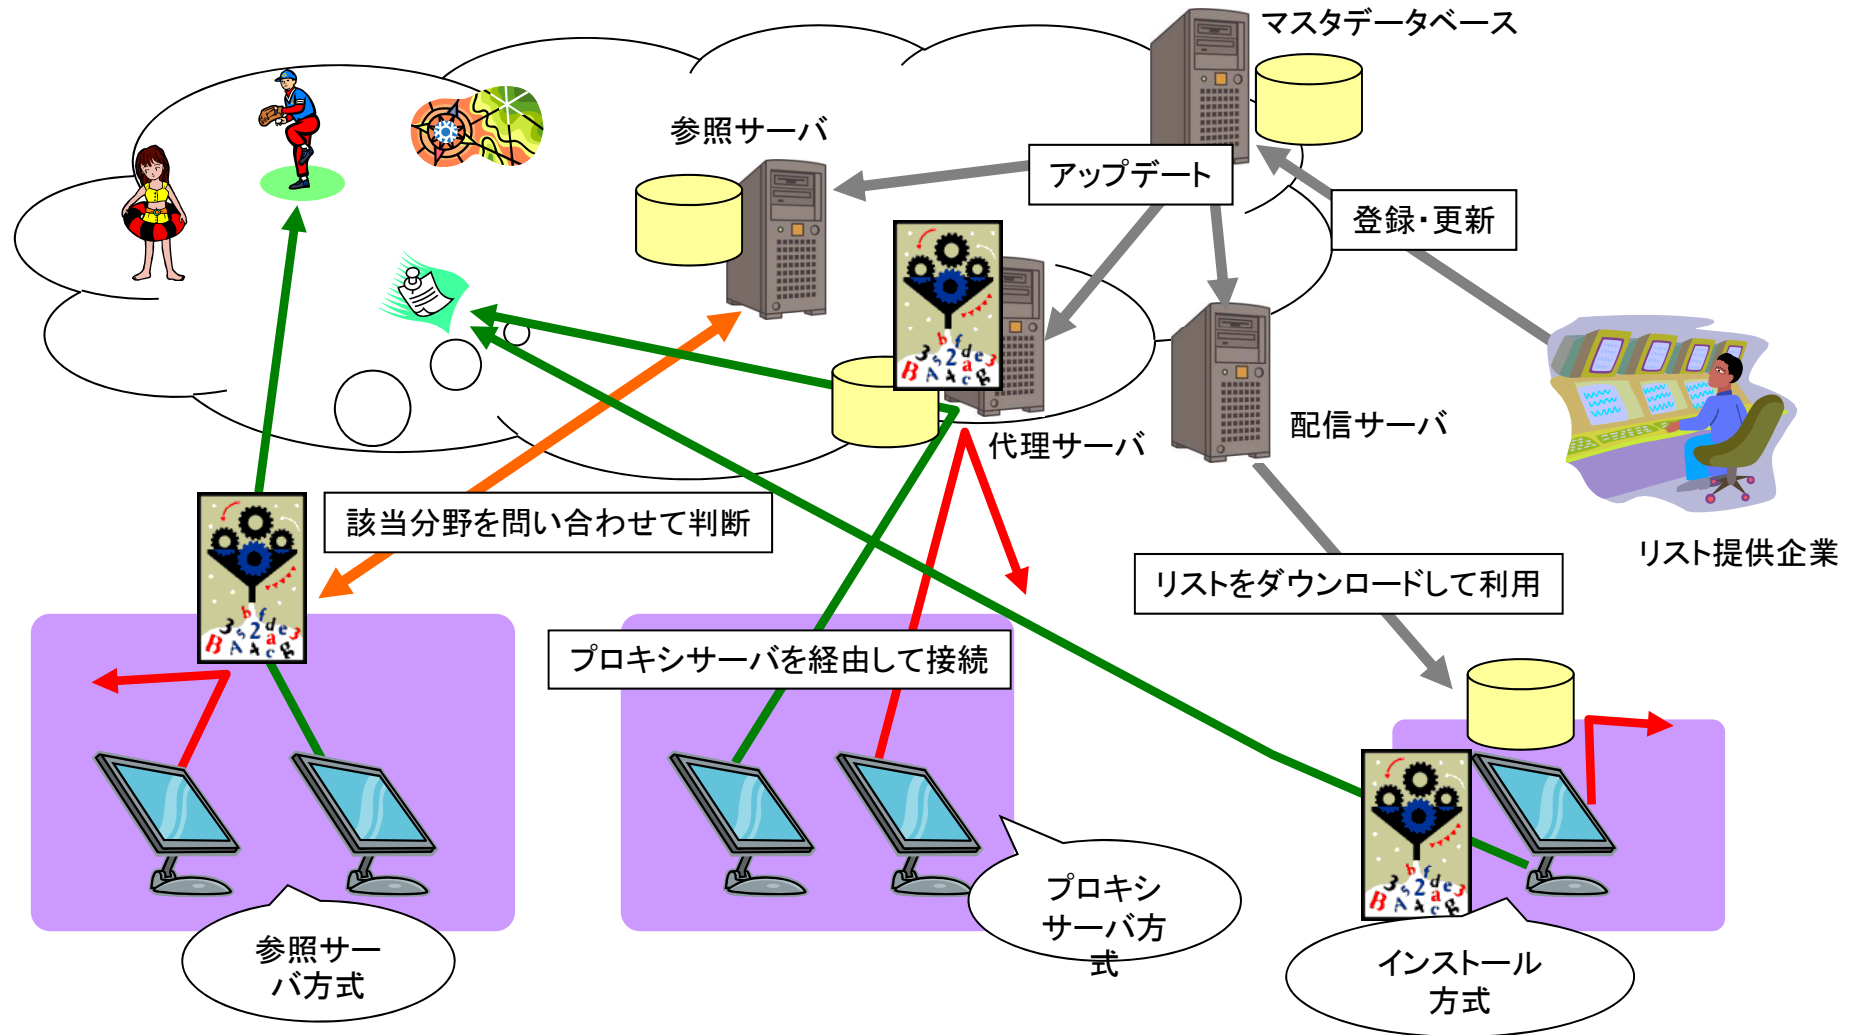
マスタデータベース

参照サーバ

アップデート

登録・更新

代理サーバ

配信サーバ

リスト提供企業

該当分野を問い合わせて判断

リストをダウンロードして利用

プロキシサーバを経由して接続

参照サーバ方式

プロキシサーバ方式

インストール方式